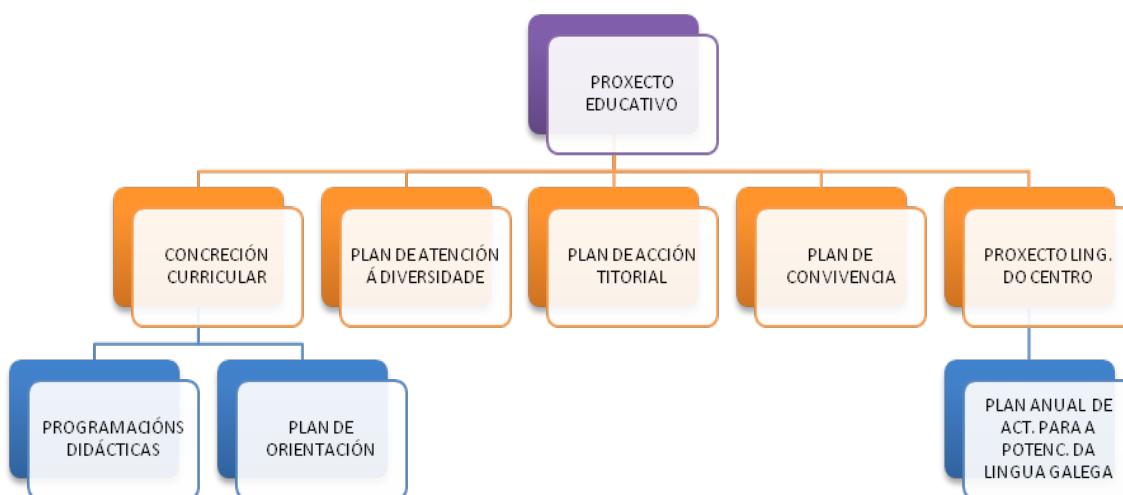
PROXECTO EDUCATIVO

CONCRECIÓN CURRICULAR

PLAN DE ATENCIÓN Á DIVERSIDADE

PLAN DE ACCIÓN TITORIAL

PLAN DE CONVIVENCIA

PROXECTO LING. DO CENTRO

PROGRAMACIÓNS DIDÁCTICAS

PLAN DE ORIENTACIÓN

PLAN ANUAL DE ACT. PARA A POTENC. DA LINGUA GALEGA